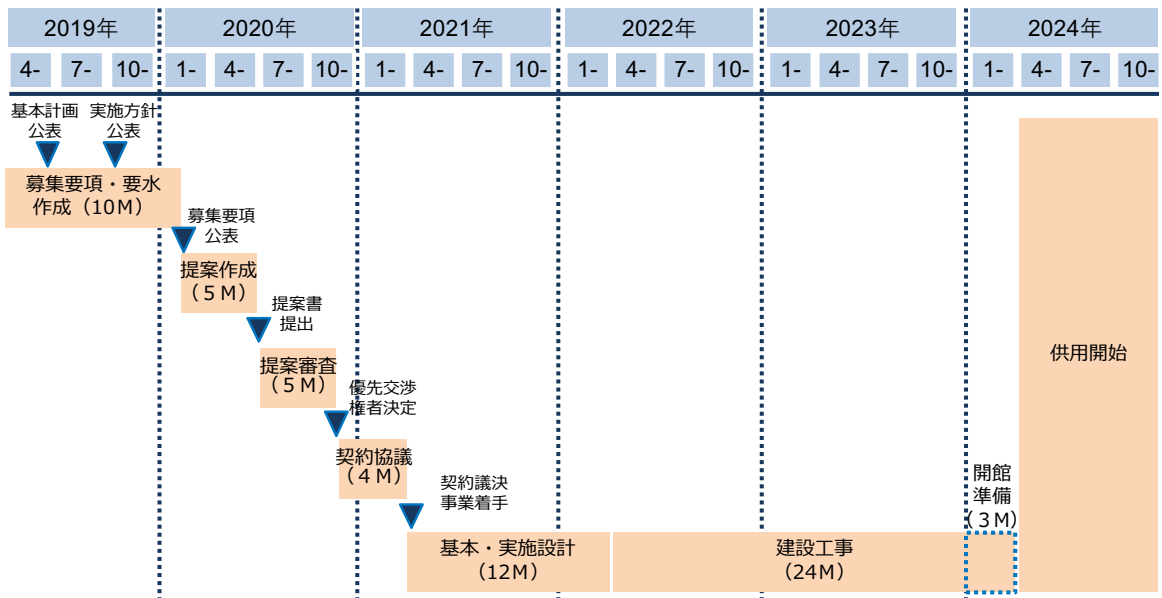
| 2019年 | | | 2020年 | | | | 2021年 | | | | 2022年 | | | | 2023年 | | | | 2024年 | | | |
|---|---|---|---|---|---|---|---|---|---|---|---|---|---|---|---|---|---|---|---|---|---|---|
| 4- | 7- | 10- | 1- | 4- | 7- | 10- | 1- | 4- | 7- | 10- | 1- | 4- | 7- | 10- | 1- | 4- | 7- | 10- | 1- | 4- | 7- | 10- |

基本計画公表

実施方針公表

募集要項・要水作成（10M）

募集要項公表

提案作成（5M）

提案書提出

提案審査（5M）

優先交渉権者決定

契約協議（4M）

契約議決事業着手

基本・実施設計（12M）

建設工事（24M）

開館準備（3M）

供用開始